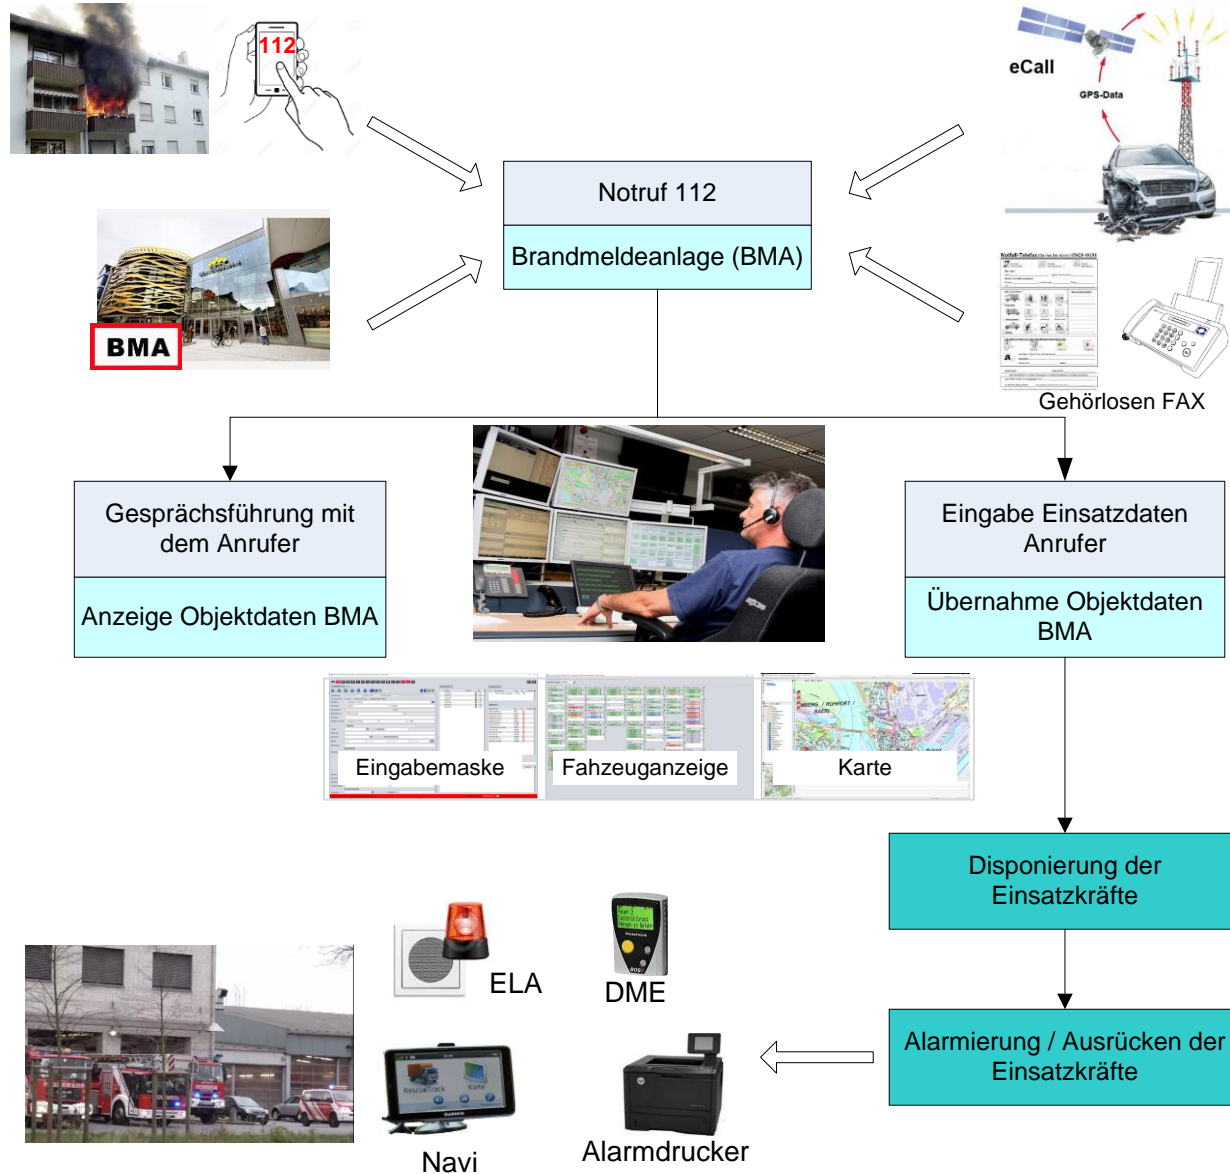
112

eCall

GPS-Data

Notruf 112

Brandmeldeanlage (BMA)

BMA

Gehörlosen FAX

Gesprächsführung mit dem Anrufer

Anzeige Objektdaten BMA

Eingabe Einsatzdaten Anrufer

Übernahme Objektdaten BMA

Eingabemaske

Fahzeuganzeige

Karte

Disponierung der Einsatzkräfte

ELA

DME

Alarmierung / Ausrücken der Einsatzkräfte

Navi

Alarmdrucker